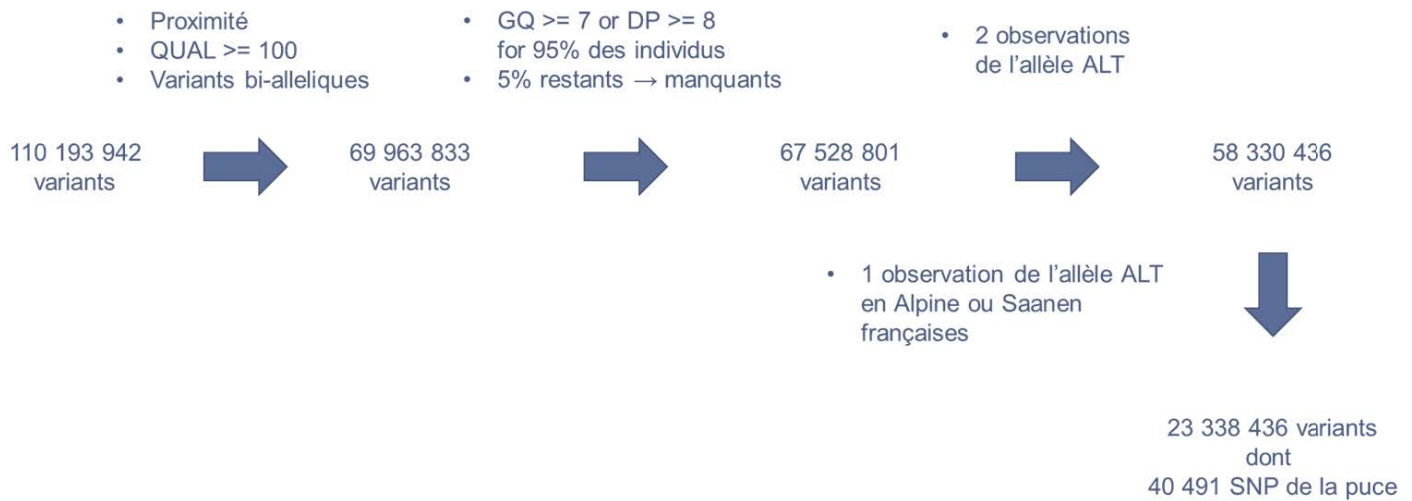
• Proximité
• QUAL >= 100
• Variants bi-alleliques

• GQ >= 7 or DP >= 8 for 95% des individus
• 5% restants → manquants

• 2 observations de l'allèle ALT

110 193 942 variants

69 963 833 variants

67 528 801 variants

58 330 436 variants

• 1 observation de l'allèle ALT en Alpine ou Saanen françaises

23 338 436 variants dont 40 491 SNP de la puce